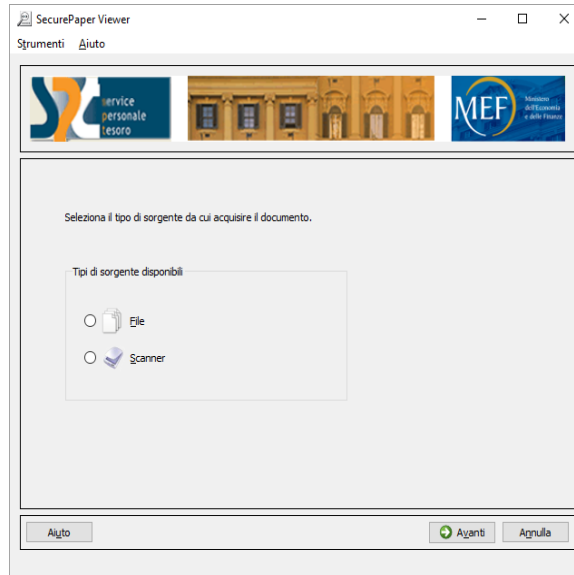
SecurePaper Viewer

Strumenti Aiuto

service personale tesoro

MEF Ministero dell'Economia e delle Finanze

Seleziona il tipo di sorgente da cui acquisire il documento.

Tipi di sorgente disponibili

File

Scanner

Aiuto

Avanti

Annulla